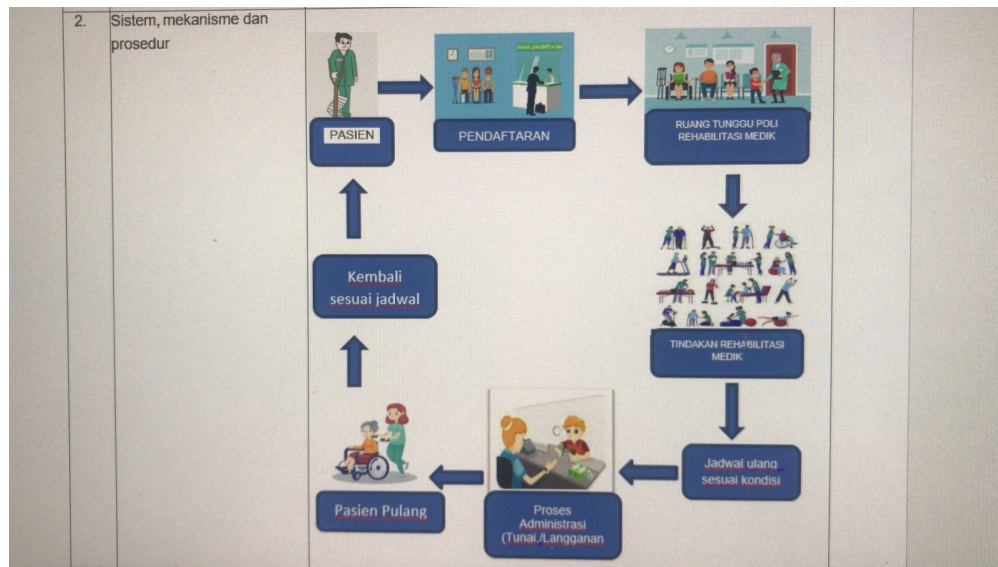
2. Sistem, mekanisme dan prosedur

PASIEN

loket pendaftaran

PENDAFTARAN

RUANG TUNGGU POLI REHABILITASI MEDIK

TINDAKAN REHABILITASI MEDIK

Jadwal ulang sesuai kondisi

Proses Administrasi (Tunai./Langganan

Pasien Pulang

Kembali sesuai jadwal